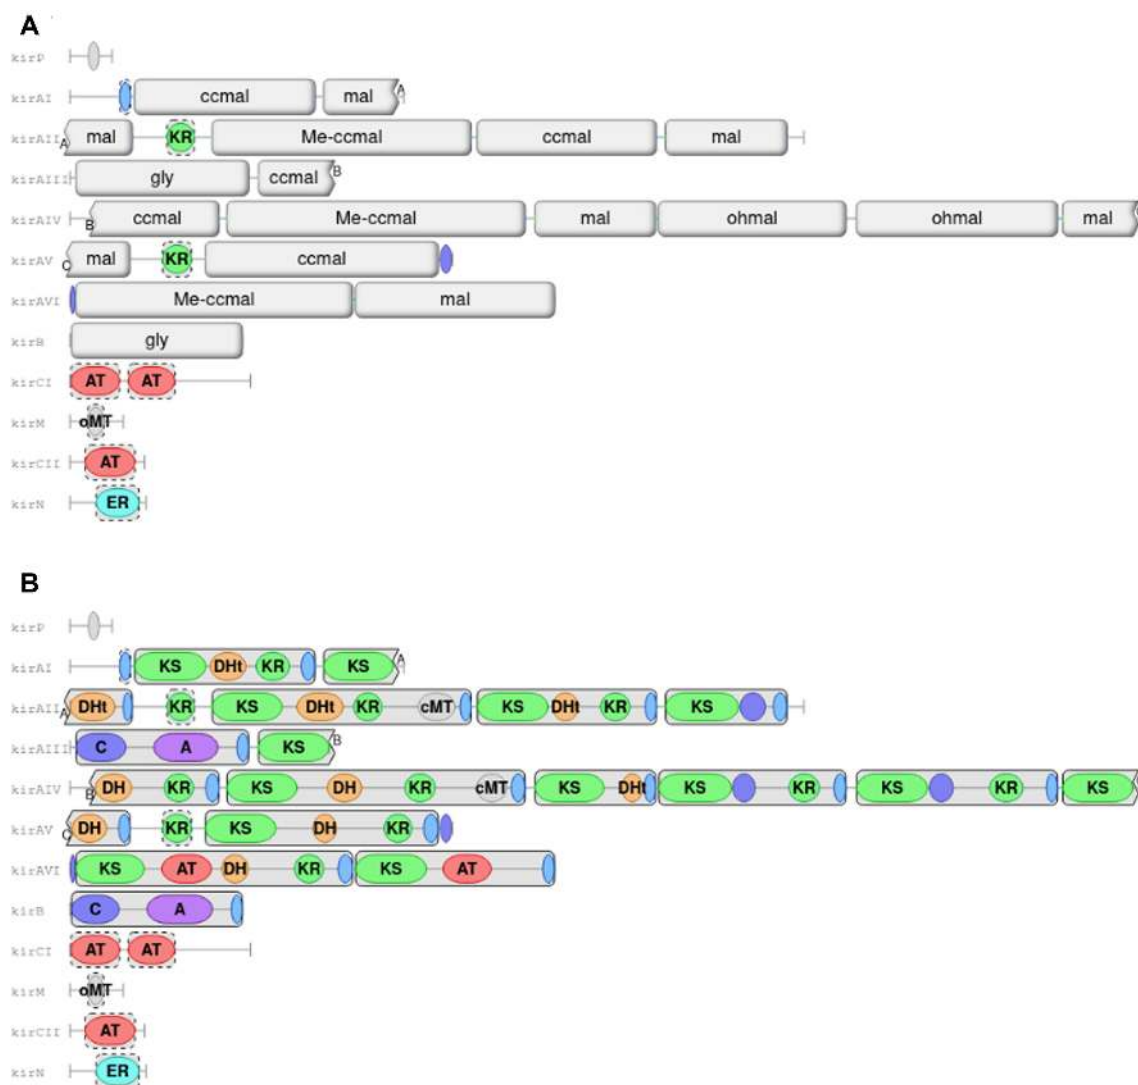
A

kirP

kirAI ccmal mal A

kirAII A mal KR Me-ccmal ccmal mal

kirAIII gly ccmal B

kirAIV B ccmal Me-ccmal mal ohmal ohmal mal

kirAV C mal KR ccmal

kirAVI Me-ccmal mal

kirB gly

kirCI AT AT

kirM oMT

kirCII AT

kirN ER

B

kirP

kirAI KS DHt KR KS A

kirAII A DHt KR KS DHt KR cMT KS DHt KR KS

kirAIII C A KS B

kirAIV B DH KR KS DH KR cMT KS DHt KS KR KS KR KS

kirAV C DH KR KS DH KR

kirAVI KS AT DH KR KS AT

kirB C A

kirCI AT AT

kirM oMT

kirCII AT

kirN ER